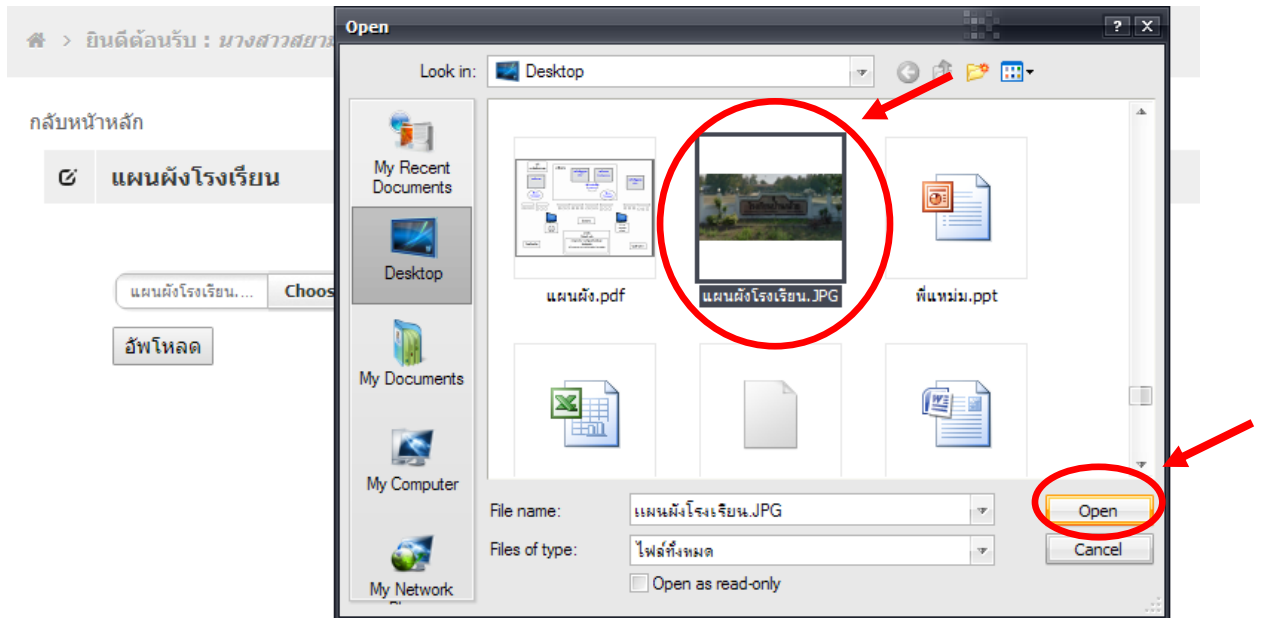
> ยินดีต้อนรับ : นางสาวสยาม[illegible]

กลับหน้าหลัก

แผนผังโรงเรียน

แผนผังโรงเรียน.... Choos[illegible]

อัพโหลด

Open

Look in: Desktop

My Recent Documents

Desktop

My Documents

My Computer

My Network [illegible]

แผนผัง.pdf

แผนผังโรงเรียน.JPG

พี่แหม่ม.ppt

File name: แผนผังโรงเรียน.JPG

Files of type: ไฟล์ทั้งหมด

Open as read-only

Open

Cancel